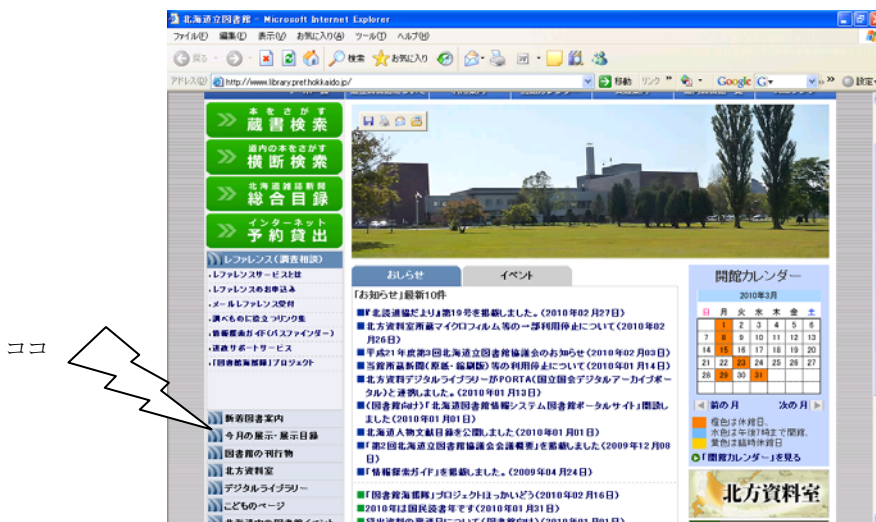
北海道立図書館 - Microsoft Internet Explorer

ファイル(F) 編集(E) 表示(V) お気に入り(A) ツール(T) ヘルプ(H)

戻る 検索 お気に入り

アドレス(D) http://www.library.pref.hokkaido.jp/ 移動 リンク Google G 設定

本をさがす
蔵書検索

道内の本をさがす
横断検索

北海道雑誌新聞
総合目録

インターネット
予約貸出

レファレンス(調査相談)
・レファレンスサービスとは
・レファレンスのお申込み
・メールレファレンス受付
・調べものに役立つリンク集
・情報探索ガイド(パスファインダー)
・道政サポートサービス
・「図書館海援隊」プロジェクト

新着図書案内
今月の展示・展示目録
図書館の刊行物
北方資料室
デジタルライブラリー
こどものページ

ココ

おしらせ
イベント

「お知らせ」最新10件
■「北海道協だより」第19号を掲載しました。(2010年02月27日)
■北方資料室所蔵マイクロフィルム等の一部利用停止について(2010年02月26日)
■平成21年度第3回北海道立図書館協議会のお知らせ(2010年02月03日)
■当館所蔵新聞(原紙・縮刷版)等の利用停止について(2010年01月14日)
■北方資料デジタルライブラリーがPORTA(国立国会デジタルアーカイブポータル)と連携しました。(2010年01月13日)
■(図書館向け)「北海道図書館情報システム図書館ポータルサイト」開設しました(2010年01月01日)
■北海道人物文献目録を公開しました(2010年01月01日)
■「第2回北海道立図書館協議会会議概要」を掲載しました(2009年12月08日)
■「情報探索ガイド」を掲載しました。(2009年04月24日)

■「図書館海援隊」プロジェクトほっかいどう(2010年02月16日)
■2010年は国民読書年です(2010年01月31日)

開館カレンダー
2010年3月

| 日 | 月 | 火 | 水 | 木 | 金 | 土 |
|---|---|---|---|---|---|---|
| | 1 | 2 | 3 | 4 | 5 | 6 |
| 7 | 8 | 9 | 10 | 11 | 12 | 13 |
| 14 | 15 | 16 | 17 | 18 | 19 | 20 |
| 21 | 22 | 23 | 24 | 25 | 26 | 27 |
| 28 | 29 | 30 | 31 | | | |

前の月 次の月
橙色は休館日、
水色は午後7時まで開館、
黄色は臨時休館日
「開館カレンダー」を見る

北方資料室